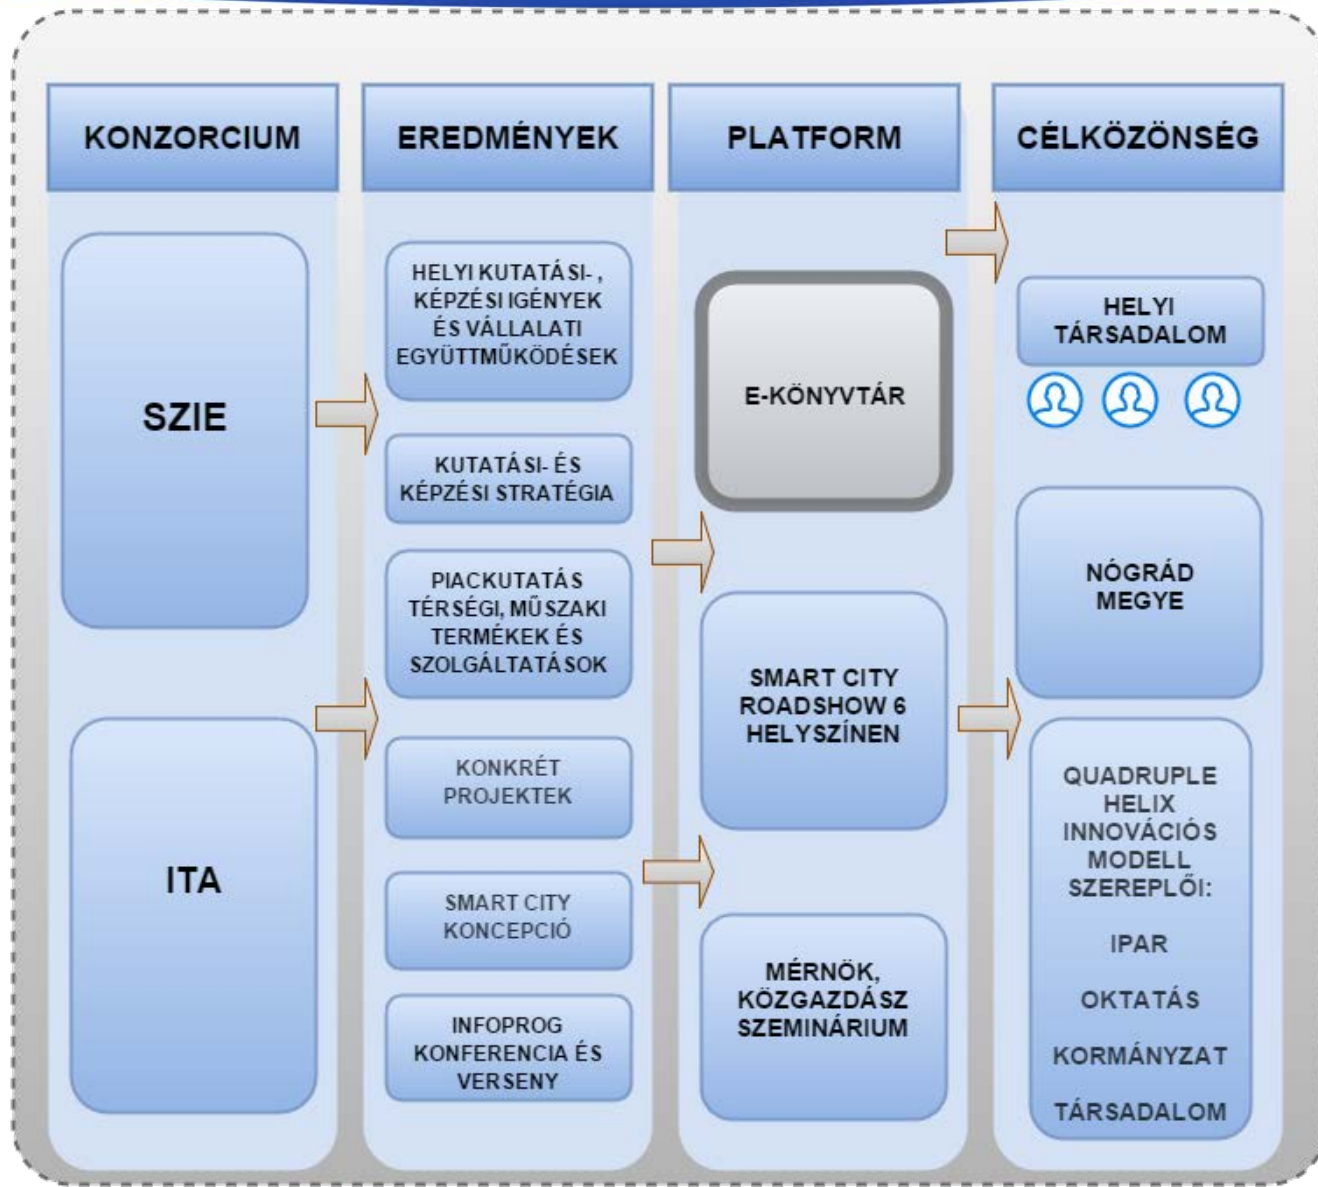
KONZORCIUM

SZIE

ITA

EREDMÉNYEK

HELYI KUTATÁSI-, KÉPZÉSI IGÉNYEK ÉS VÁLLALATI EGYÜTTMŰKÖDÉSEK

KUTATÁSI- ÉS KÉPZÉSI STRATÉGIA

PIACKUTATÁS TÉRSÉGI, MŰSZAKI TERMÉKEK ÉS SZOLGÁLTATÁSOK

KONKRÉT PROJEKTEK

SMART CITY KONCEPCIÓ

INFOPROG KONFERENCIA ÉS VERSENY

PLATFORM

E-KÖNYVTÁR

SMART CITY ROADSHOW 6 HELYSZÍNEN

MÉRNÖK, KÖZGAZDÁSZ SZEMINÁRIUM

CÉLKÖZÖNSÉG

HELYI TÁRSADALOM

NÓGRÁD MEGYE

QUADRUPLE HELIX INNOVÁCIÓS MODELL SZEREPLŐI:

IPAR

OKTATÁS

KORMÁNYZAT

TÁRSADALOM